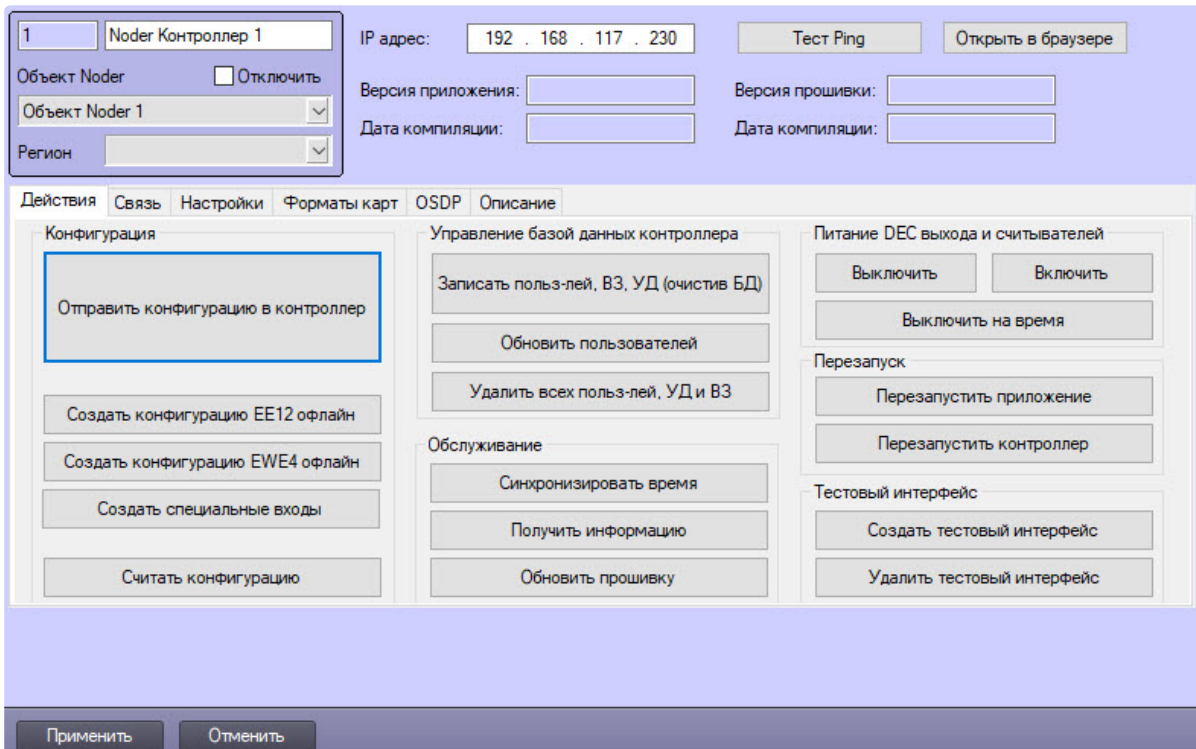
1 Noder Контроллер 1
Объект Noder
Отключить
Объект Noder 1
Регион

IP адрес: 192 . 168 . 117 . 230
Тест Ping
Открыть в браузере
Версия приложения:
Версия прошивки:
Дата компиляции:
Дата компиляции:

Действия | Связь | Настройки | Форматы карт | OSDP | Описание

Конфигурация
Отправить конфигурацию в контроллер
Создать конфигурацию EE12 офлайн
Создать конфигурацию EWE4 офлайн
Создать специальные входы
Считать конфигурацию

Управление базой данных контроллера
Записать польз-лей, ВЗ, УД (очистив БД)
Обновить пользователей
Удалить всех польз-лей, УД и ВЗ

Обслуживание
Синхронизировать время
Получить информацию
Обновить прошивку

Питание DEC выхода и считывателей
Выключить
Включить
Выключить на время

Перезапуск
Перезапустить приложение
Перезапустить контроллер

Тестовый интерфейс
Создать тестовый интерфейс
Удалить тестовый интерфейс

Применить
Отменить